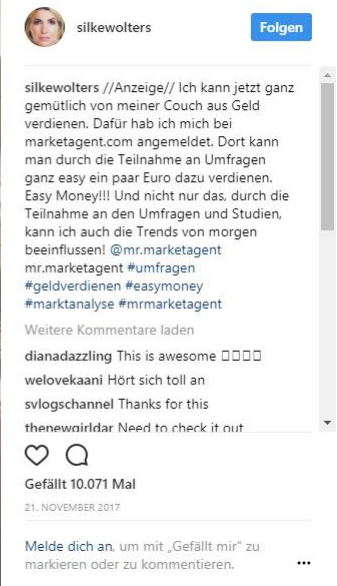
silkewolters Folgen

silkewolters //Anzeige// Ich kann jetzt ganz gemütlich von meiner Couch aus Geld verdienen. Dafür hab ich mich bei marketagent.com angemeldet. Dort kann man durch die Teilnahme an Umfragen ganz easy ein paar Euro dazu verdienen. Easy Money!!! Und nicht nur das, durch die Teilnahme an den Umfragen und Studien, kann ich auch die Trends von morgen beeinflussen! @mr.marketagent mr.marketagent #umfragen #geldverdienen #easymoney #marktanalyse #mrmarketagent

Weitere Kommentare laden

dianadazzling This is awesome □□□□

welovekaani Hört sich toll an

svlogschannel Thanks for this

thenewgirldar Need to check it out

Gefällt 10.071 Mal

21. NOVEMBER 2017

Melde dich an, um mit „Gefällt mir" zu markieren oder zu kommentieren.

...